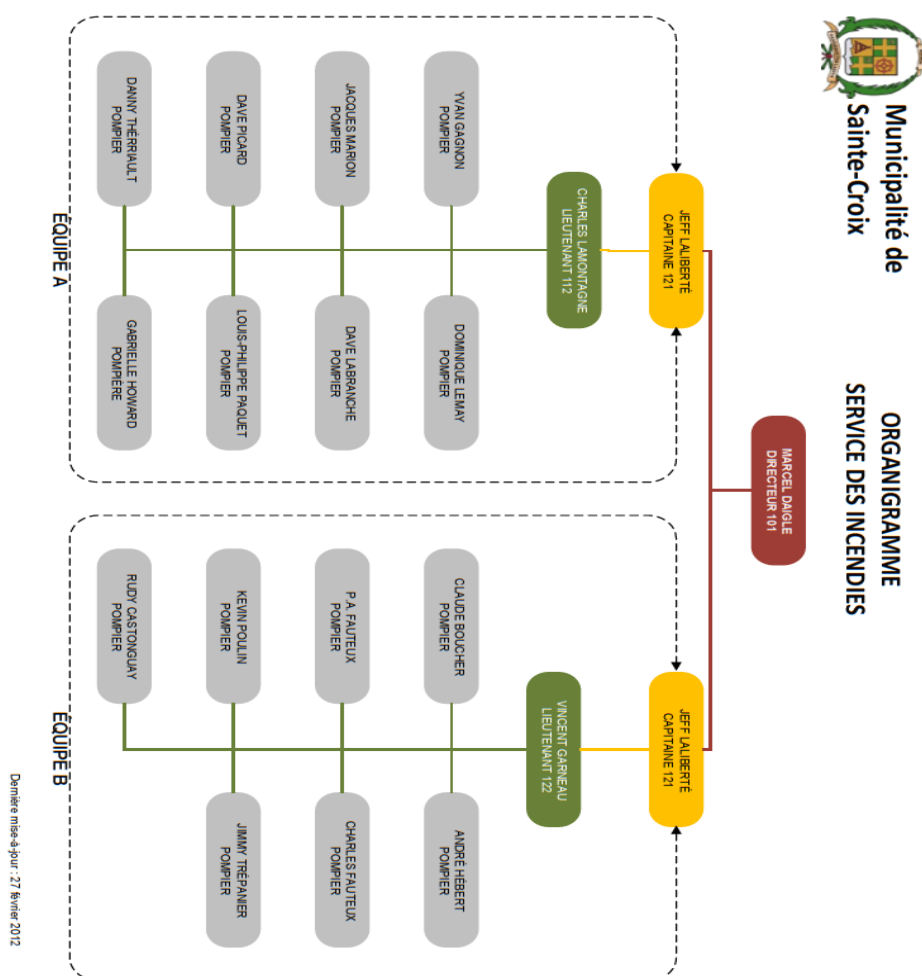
Municipalité de Sainte-Croix

ORGANIGRAMME
SERVICE DES INCENDIES

MARCEL DAIGLE
DIRECTEUR 101

JEFF LALIBERTÉ
CAPITAINE 121

CHARLES LAMONTAGNE
LIEUTENANT 112

YVAN GAGNON
POMPIER

DOMINIQUE LEMAY
POMPIER

JACQUES MARION
POMPIER

DAVE LABRANCHE
POMPIER

DAVE PICARD
POMPIER

LOUIS-PHILIPPE PAQUET
POMPIER

DANNY THÉRRIAULT
POMPIER

GABRIELLE HOWARD
POMPIÈRE

ÉQUIPE A

JEFF LALIBERTÉ
CAPITAINE 121

VINCENT GARNEAU
LIEUTENANT 122

CLAUDE BOUCHER
POMPIER

ANDRÉ HEBERT
POMPIER

P.A. FAUTEUX
POMPIER

CHARLES FAUTEUX
POMPIER

KEVIN POULIN
POMPIER

JIMMY TRÉPANIER
POMPIER

RUDY CASTONGUAY
POMPIER

ÉQUIPE B

Dernière mise-à-jour : 27 février 2012